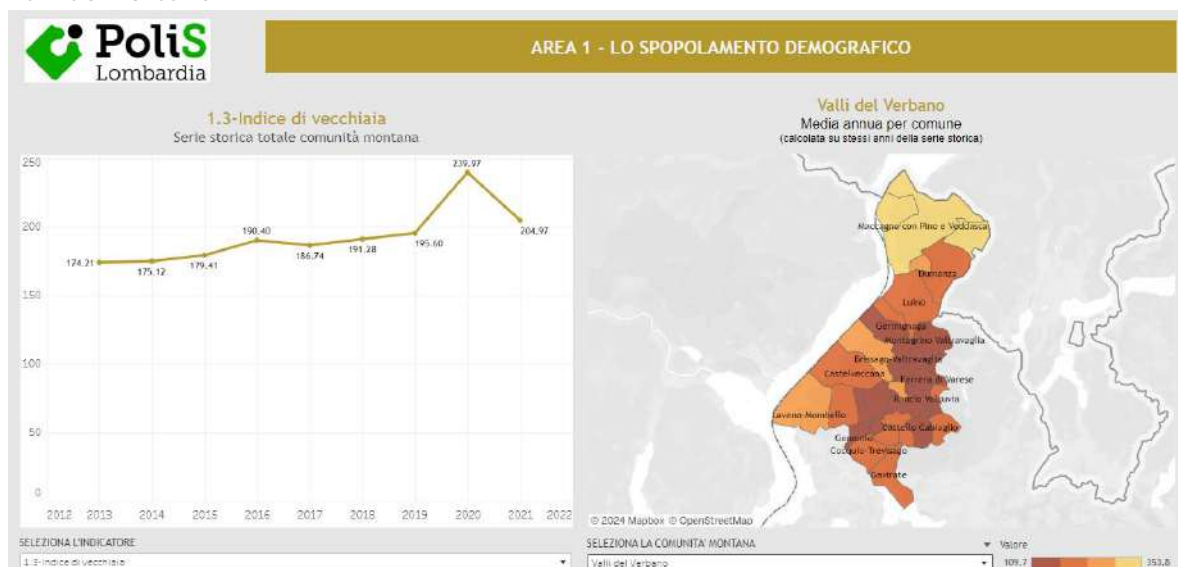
PoliS Lombardia

AREA 1 - LO SPOPOLAMENTO DEMOGRAFICO

1.3-Indice di vecchiaia
Serie storica totale comunità montana

250
200
150
100
50
0

174.21
175.12
179.41
190.40
186.74
191.28
195.60
239.97
204.97

2012 2013 2014 2015 2016 2017 2018 2019 2020 2021 2022

Valli del Verbano
Media annua per comune
(calcolata su stessi anni della serie storica)

Maccagno con Pino e Veddasca
Dumenza
Luino
Germignaga
Montegrino Valtravaglia
Brissago-Valtravaglia
Castelveccana
Ferrera di Varese
Rancio Valcuvia
Laveno-Mombello
Casalzuigno
Gemonio
Cocquio-Trevisago
Gavirate
Cuvio Cabiaglio

© 2024 Mapbox © OpenStreetMap

SELEZIONA L'INDICATORE
1.3-Indice di vecchiaia

SELEZIONA LA COMUNITA' MONTANA
Valli del Verbano

Valore
109.7
353.8